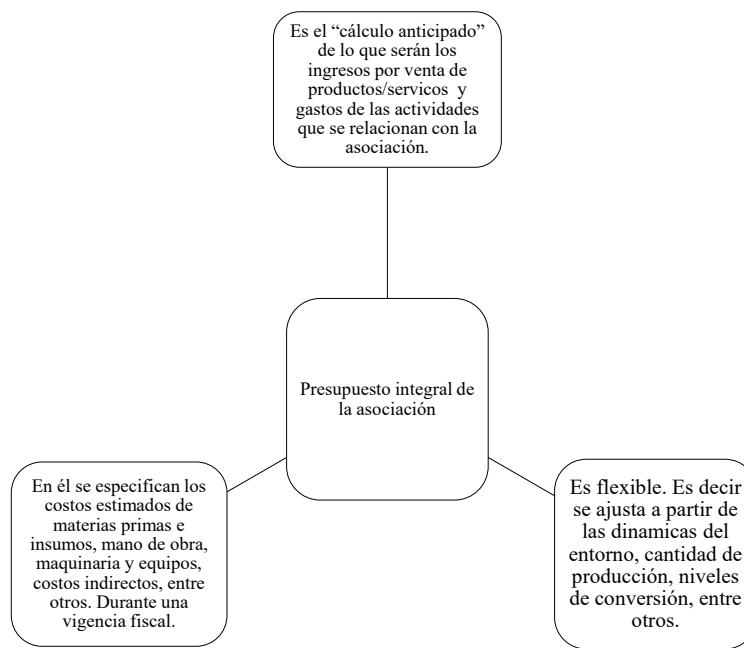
Es el “cálculo anticipado” de lo que serán los ingresos por venta de productos/servicos y gastos de las actividades que se relacionan con la asociación.

Presupuesto integral de la asociación

En él se especifican los costos estimados de materias primas e insumos, mano de obra, maquinaria y equipos, costos indirectos, entre otros. Durante una vigencia fiscal.

Es flexible. Es decir se ajusta a partir de las dinamicas del entorno, cantidad de producción, niveles de conversión, entre otros.